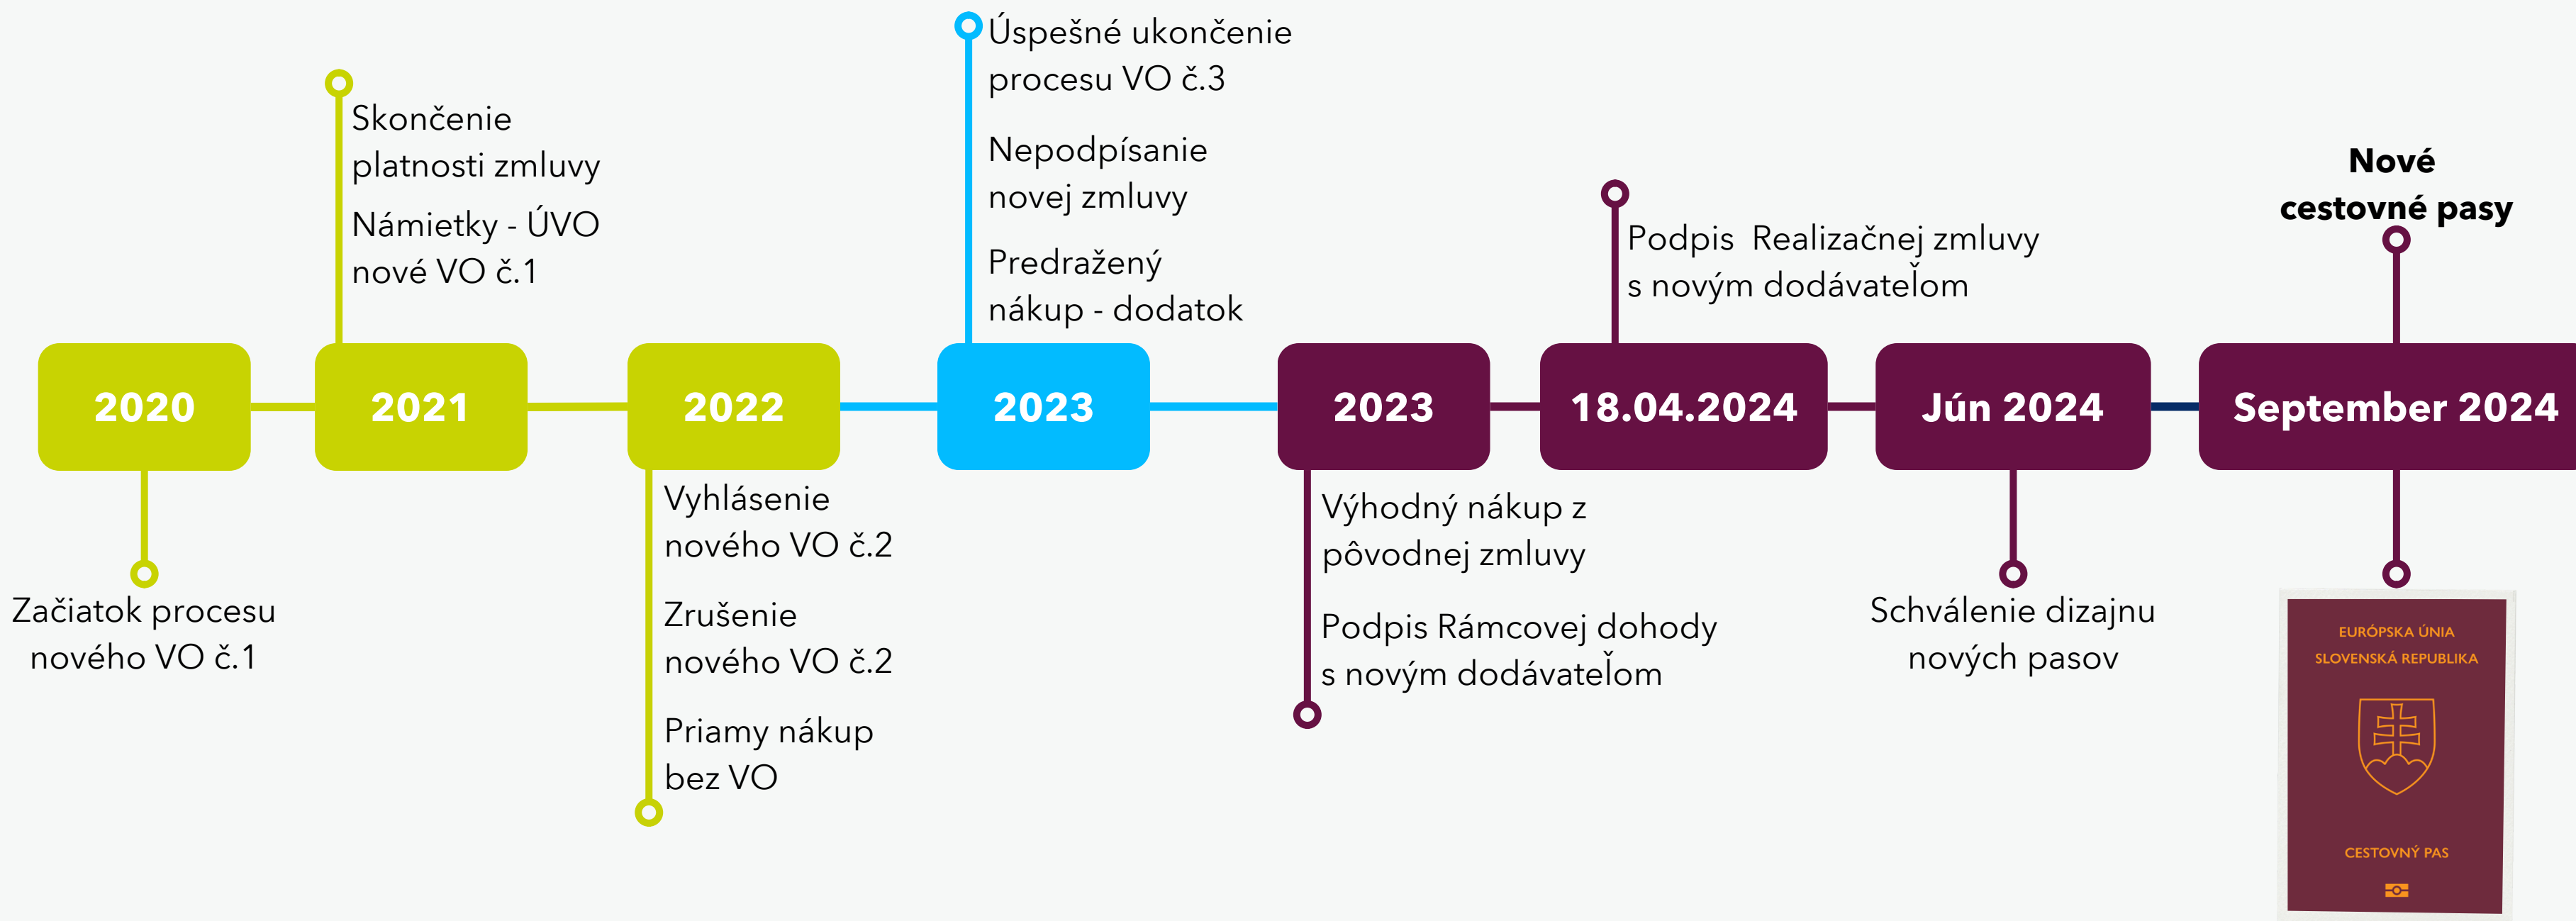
2020

Začiatok procesu nového VO č.1

2021

Skončenie platnosti zmluvy

Námietky - ÚVO nové VO č.1

2022

Vyhlásenie nového VO č.2

Zrušenie nového VO č.2

Priamy nákup bez VO

2023

Úspešné ukončenie procesu VO č.3

Nepodpísanie novej zmluvy

Predražený nákup - dodatok

2023

Výhodný nákup z pôvodnej zmluvy

Podpis Rámcovej dohody s novým dodávateľom

18.04.2024

Podpis Realizačnej zmluvy s novým dodávateľom

Jún 2024

Schválenie dizajnu nových pasov

September 2024

Nové cestovné pasy

EURÓPSKA ÚNIA
SLOVENSKÁ REPUBLIKA

CESTOVNÝ PAS